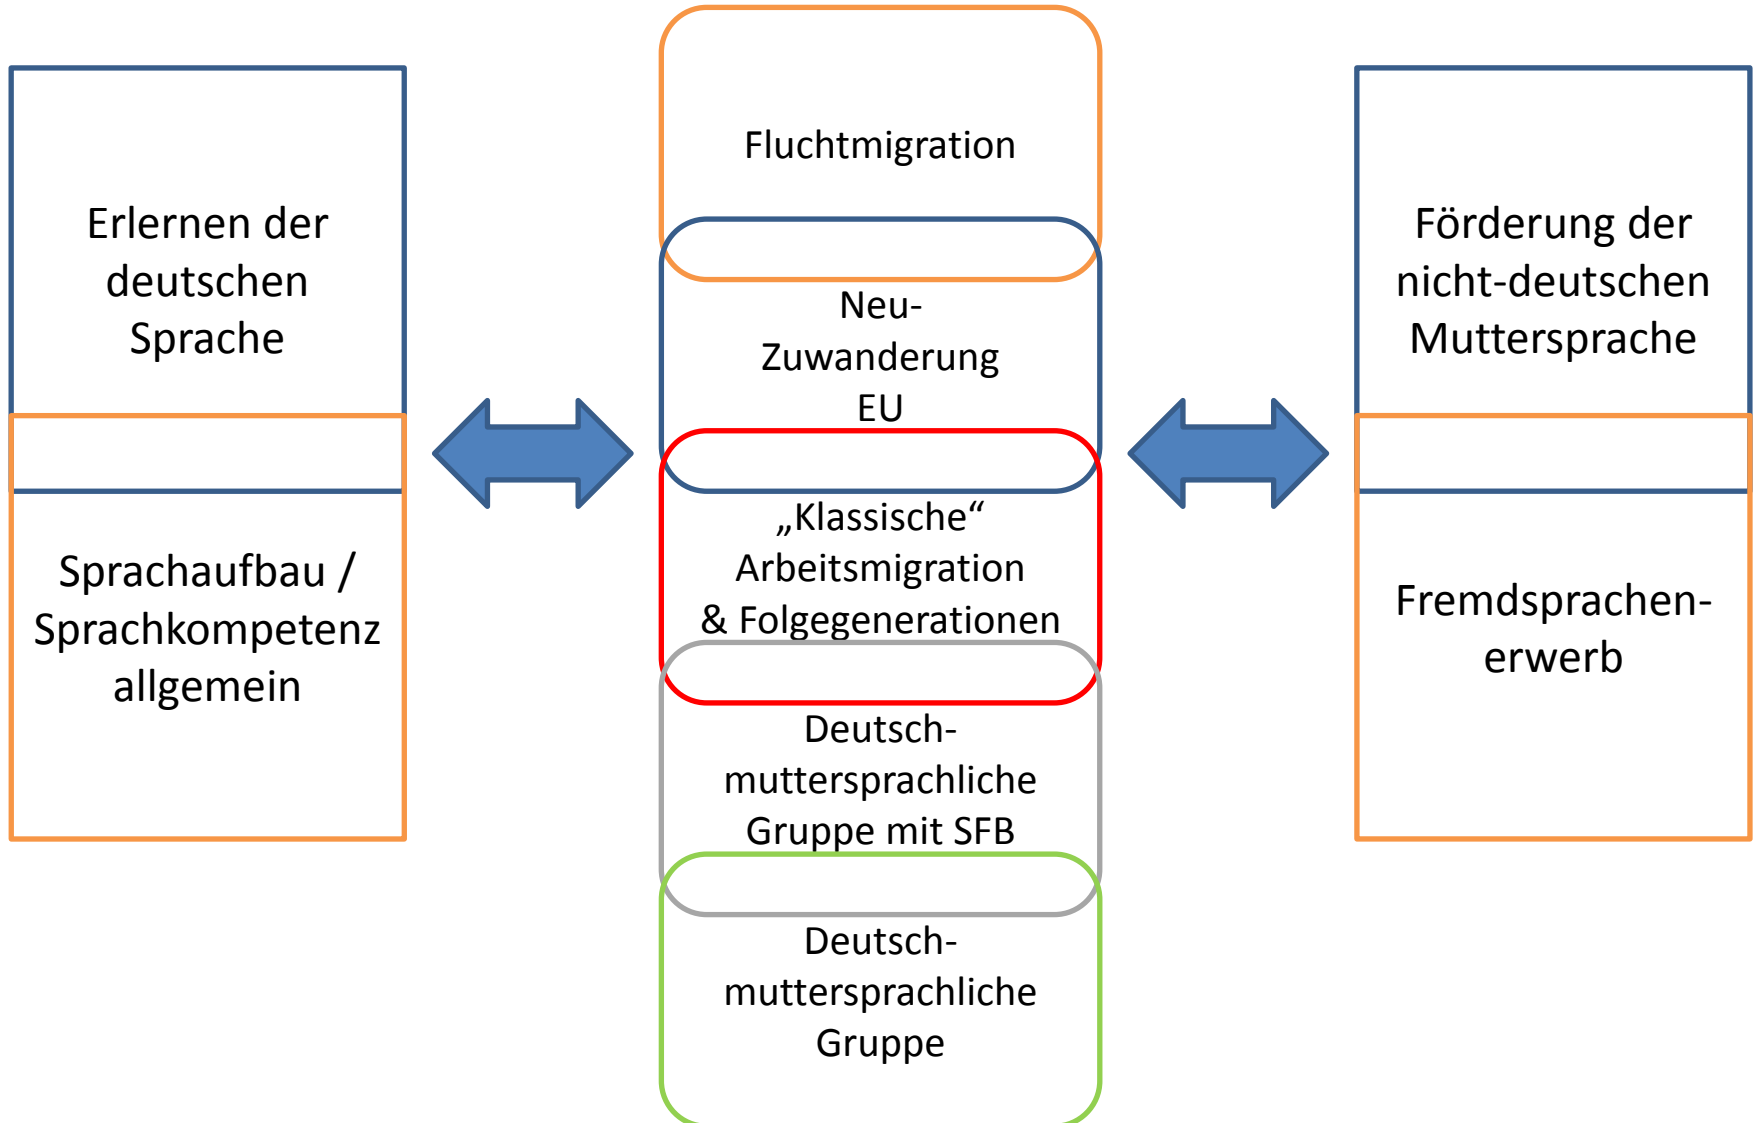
Erlernen der deutschen Sprache

Sprachaufbau / Sprachkompetenz allgemein

Fluchtmigration

Neu-Zuwanderung EU

„Klassische“ Arbeitsmigration & Folgegenerationen

Deutsch-muttersprachliche Gruppe mit SFB

Deutsch-muttersprachliche Gruppe

Förderung der nicht-deutschen Muttersprache

Fremdsprachenerwerb